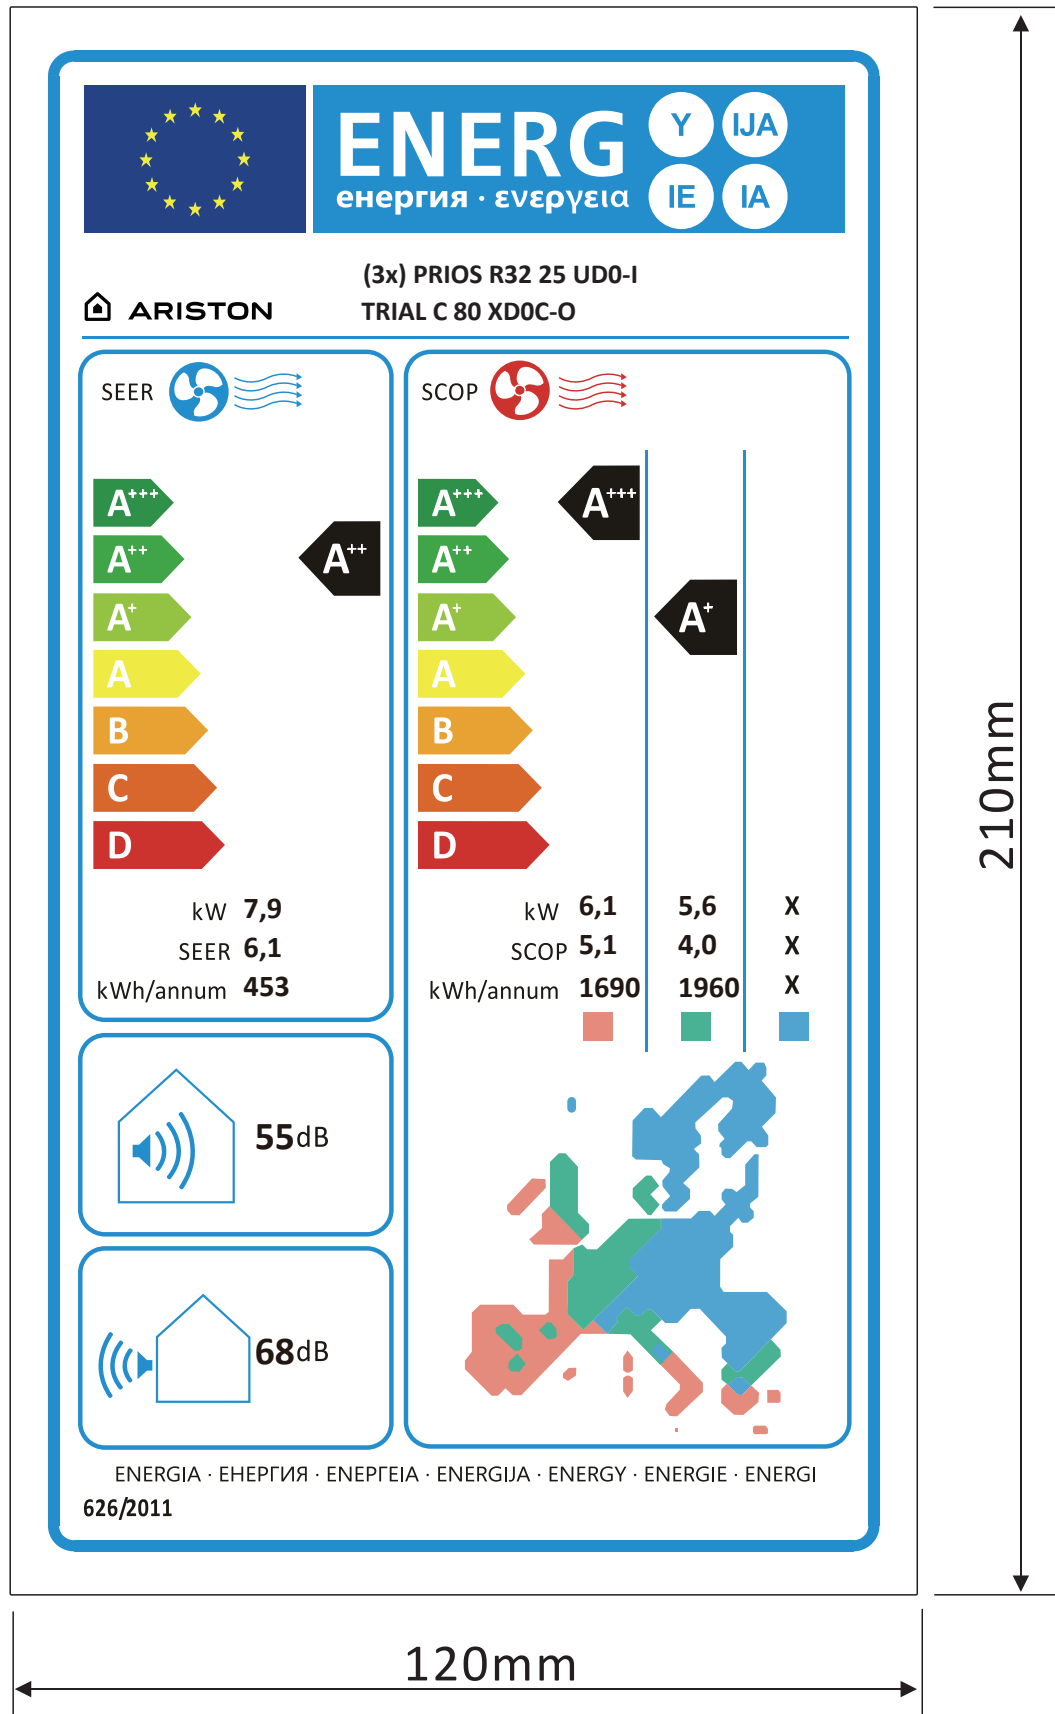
ENERG
енергия · ενεργεια
Y IJA
IE IA

ARISTON
(3x) PRIOS R32 25 UD0-I
TRIAL C 80 XD0C-O

SEER
$A^{+++}$
$A^{++}$
$A^{+}$
A
B
C
D
$A^{++}$
kW 7,9
SEER 6,1
kWh/annum 453

SCOP
$A^{+++}$
$A^{++}$
$A^{+}$
A
B
C
D
$A^{+++}$
$A^{+}$

| | | | |
|---|---|---|---|
| kW | 6,1 | 5,6 | X |
| SCOP | 5,1 | 4,0 | X |
| kWh/annum | 1690 | 1960 | X |

55dB

68dB

ENERGIA · ЕНЕРГИЯ · ΕΝΕΡΓΕΙΑ · ENERGIJA · ENERGY · ENERGIE · ENERGI
626/2011

210mm
120mm